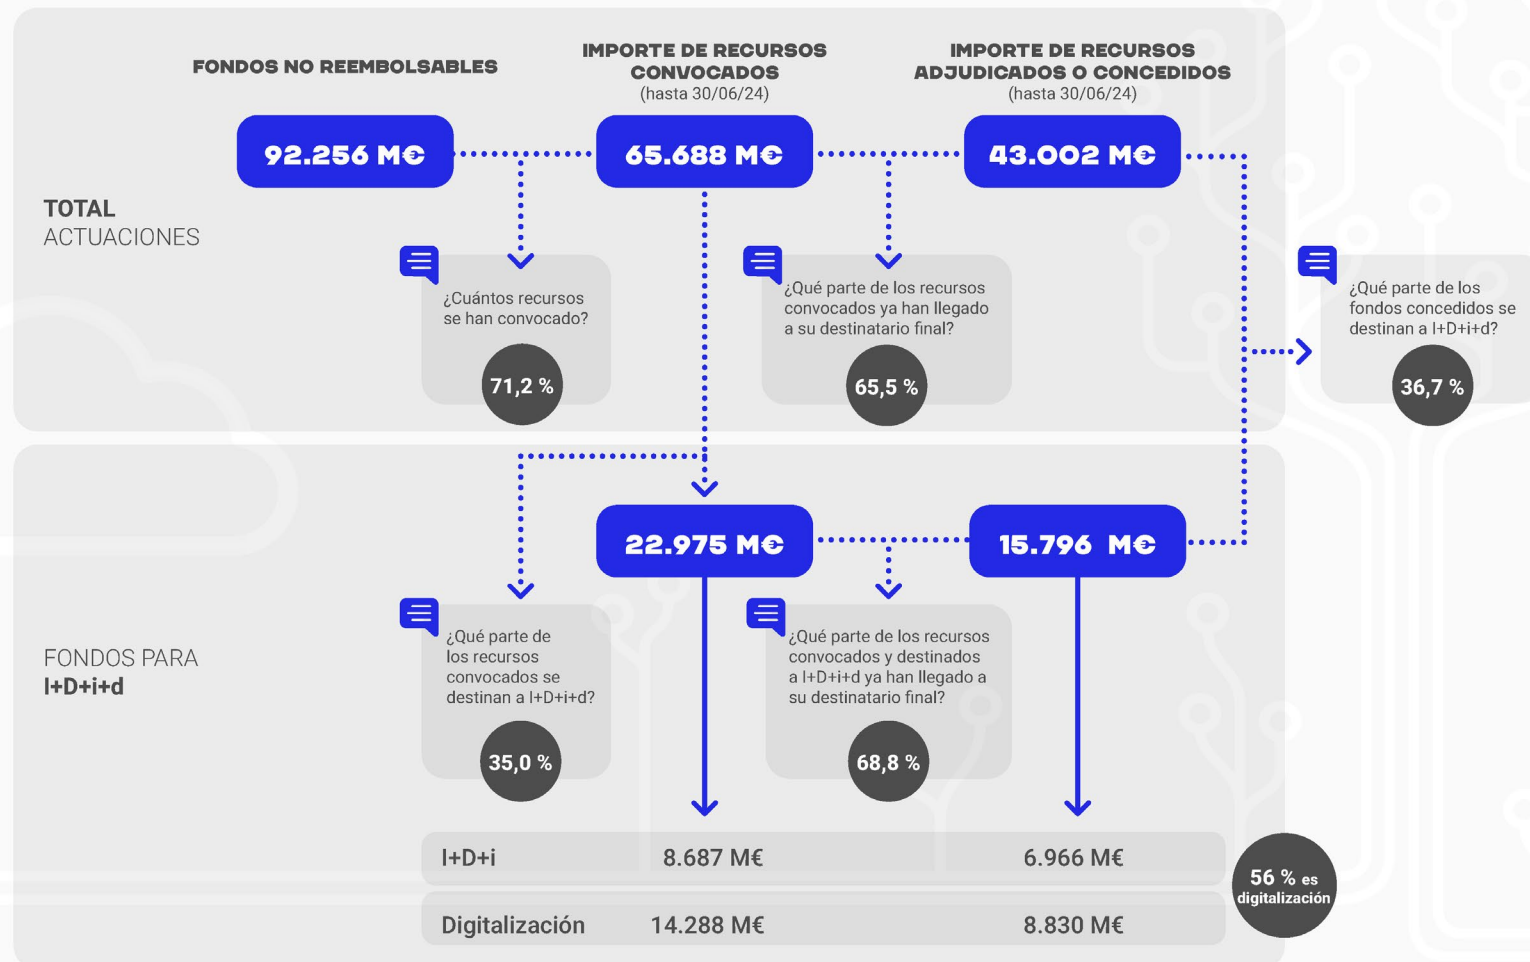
FONDOS NO REEMBOLSABLES

IMPORTE DE RECURSOS CONVOCADOS
(hasta 30/06/24)

IMPORTE DE RECURSOS ADJUDICADOS O CONCEDIDOS
(hasta 30/06/24)

TOTAL
ACTUACIONES

92.256 M€

65.688 M€

43.002 M€

¿Cuántos recursos se han convocado?

71,2 %

¿Qué parte de los recursos convocados ya han llegado a su destinatario final?

65,5 %

¿Qué parte de los fondos concedidos se destinan a I+D+i+d?

36,7 %

FONDOS PARA
I+D+i+d

22.975 M€

15.796 M€

¿Qué parte de los recursos convocados se destinan a I+D+i+d?

35,0 %

¿Qué parte de los recursos convocados y destinados a I+D+i+d ya han llegado a su destinatario final?

68,8 %

| I+D+i | 8.687 M€ | 6.966 M€ |
|---|---|---|
| Digitalización | 14.288 M€ | 8.830 M€ |

56 % es digitalización